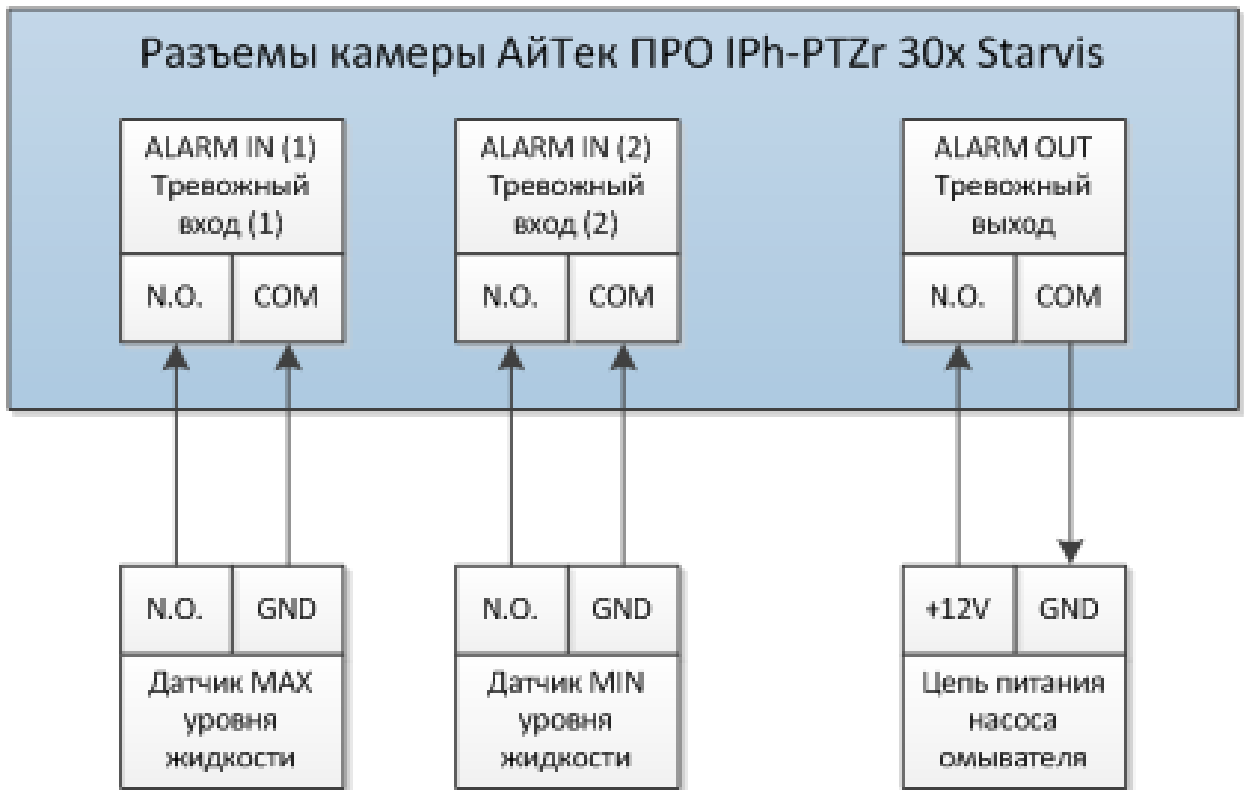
Разъемы камеры АйТек ПРО IPh-PTZr 30x Starvis

ALARM IN (1)
Тревожный
вход (1)

N.O. | COM

ALARM IN (2)
Тревожный
вход (2)

N.O. | COM

ALARM OUT
Тревожный
выход

N.O. | COM

N.O. | GND

Датчик MAX
уровня
жидкости

N.O. | GND

Датчик MIN
уровня
жидкости

+12V | GND

Цепь питания
насоса
омывателя